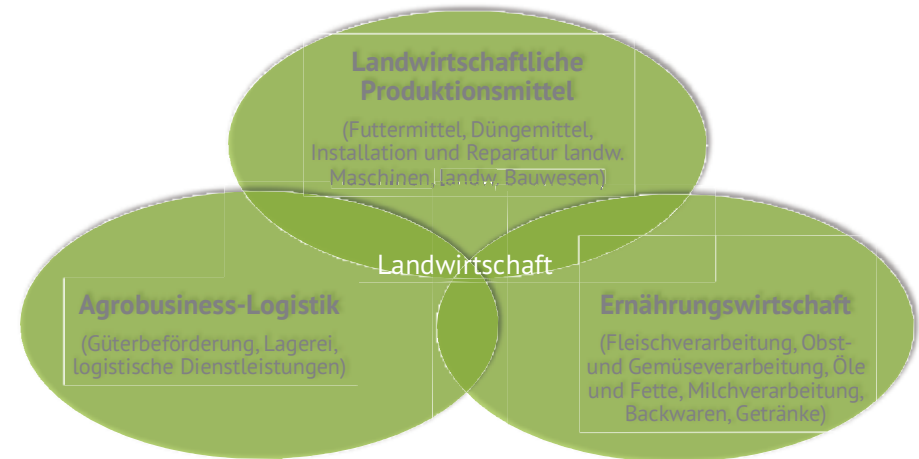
Landwirtschaftliche Produktionsmittel

(Futtermittel, Düngemittel, Installation und Reparatur landw. Maschinen, landw. Bauwesen)

Landwirtschaft

Agrobusiness-Logistik

(Güterbeförderung, Lagerei, logistische Dienstleistungen)

Ernährungswirtschaft

(Fleischverarbeitung, Obst- und Gemüseverarbeitung, Öle und Fette, Milchverarbeitung, Backwaren, Getränke)